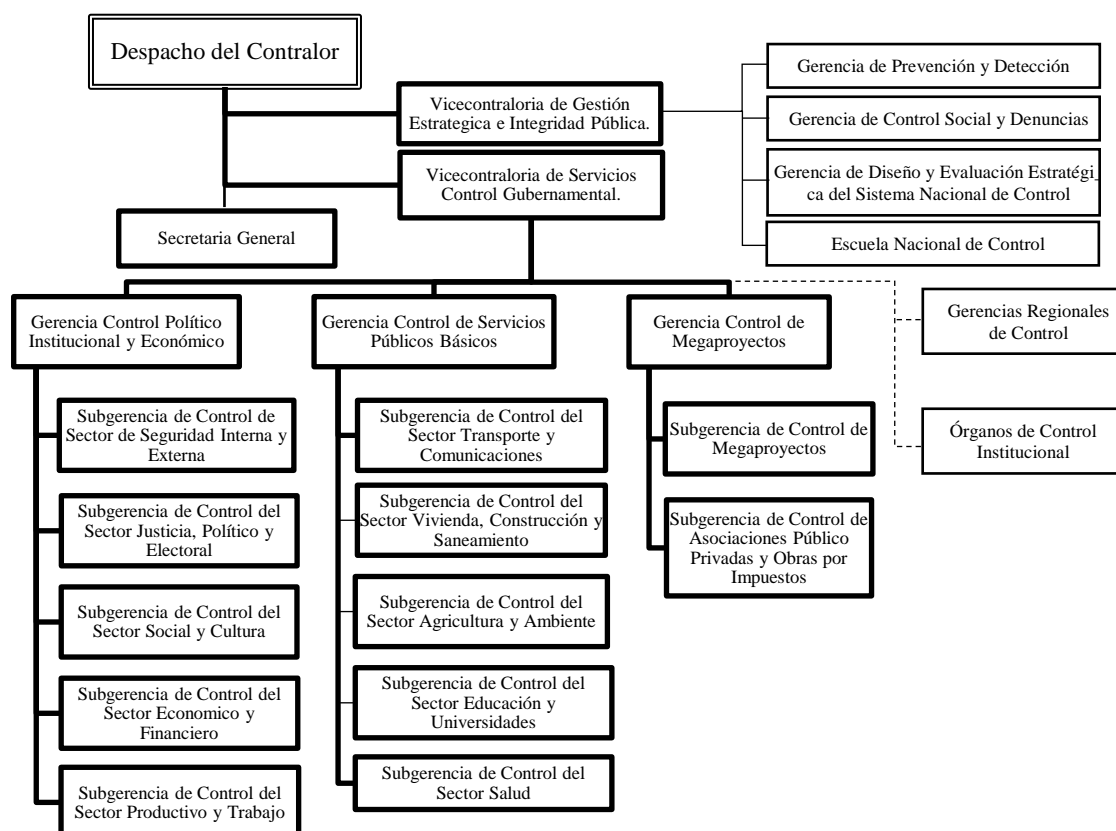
Despacho del Contralor

Vicecontraloria de Gestión Estrategica e Integridad Pública.

Gerencia de Prevención y Detección

Gerencia de Control Social y Denuncias

Gerencia de Diseño y Evaluación Estratégica del Sistema Nacional de Control

Escuela Nacional de Control

Vicecontraloria de Servicios Control Gubernamental.

Secretaria General

Gerencia Control Político Institucional y Económico

Subgerencia de Control de Sector de Seguridad Interna y Externa

Subgerencia de Control del Sector Justicia, Político y Electoral

Subgerencia de Control del Sector Social y Cultura

Subgerencia de Control del Sector Economico y Financiero

Subgerencia de Control del Sector Productivo y Trabajo

Gerencia Control de Servicios Públicos Básicos

Subgerencia de Control del Sector Transporte y Comunicaciones

Subgerencia de Control del Sector Vivienda, Construcción y Saneamiento

Subgerencia de Control del Sector Agricultura y Ambiente

Subgerencia de Control del Sector Educación y Universidades

Subgerencia de Control del Sector Salud

Gerencia Control de Megaproyectos

Subgerencia de Control de Megaproyectos

Subgerencia de Control de Asociaciones Público Privadas y Obras por Impuestos

Gerencias Regionales de Control

Órganos de Control Institucional